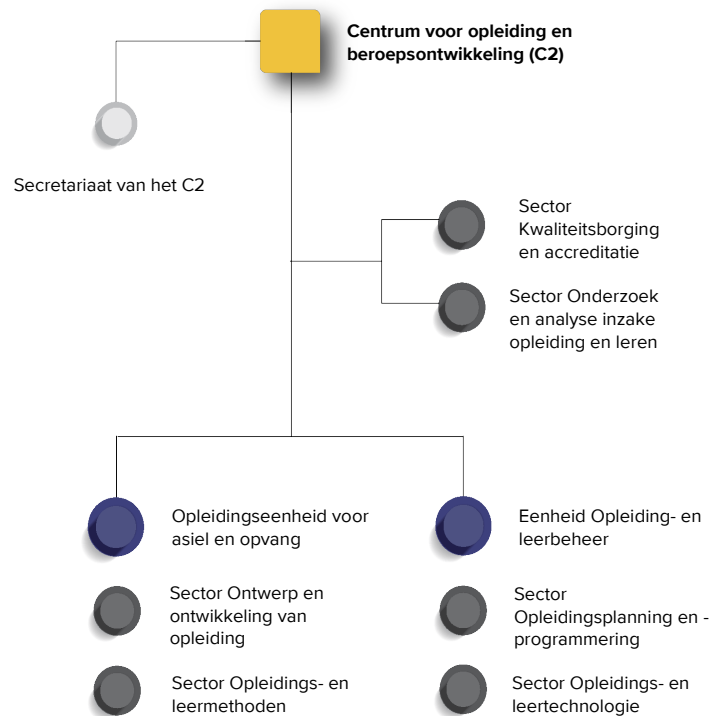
Centrum voor opleiding en beroepsontwikkeling (C2)

Secretariaat van het C2

Sector Kwaliteitsborging en accreditatie

Sector Onderzoek en analyse inzake opleiding en leren

Opleidingseenheid voor asiel en opvang

Sector Ontwerp en ontwikkeling van opleiding

Sector Opleidings- en leermethoden

Eenheid Opleiding- en leerbeheer

Sector Opleidingsplanning en -programmering

Sector Opleidings- en leertechnologie